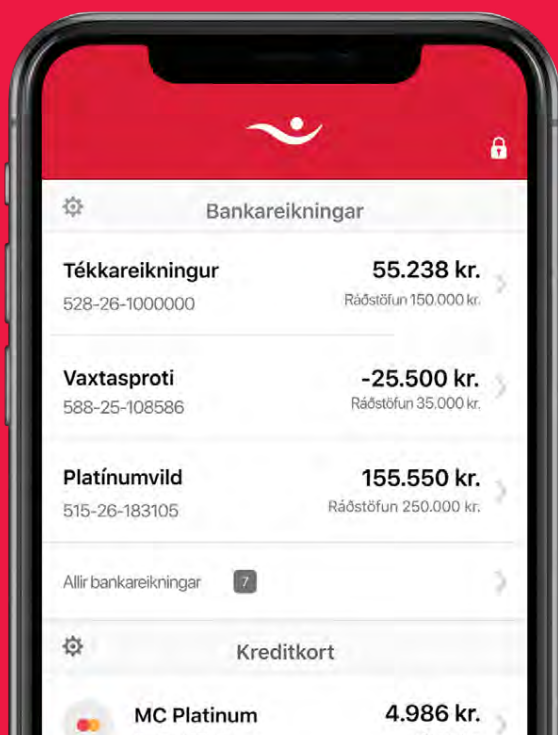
Bankareikningar

Tékkareikningur
528-26-1000000
55.238 kr.
Ráðstöfun 150.000 kr.

Vaxtasproti
588-25-108586
-25.500 kr.
Ráðstöfun 35.000 kr.

Platínumvild
515-26-183105
155.550 kr.
Ráðstöfun 250.000 kr.

Allir bankareikningar 7

Kreditkort

MC Platinum
4.986 kr.